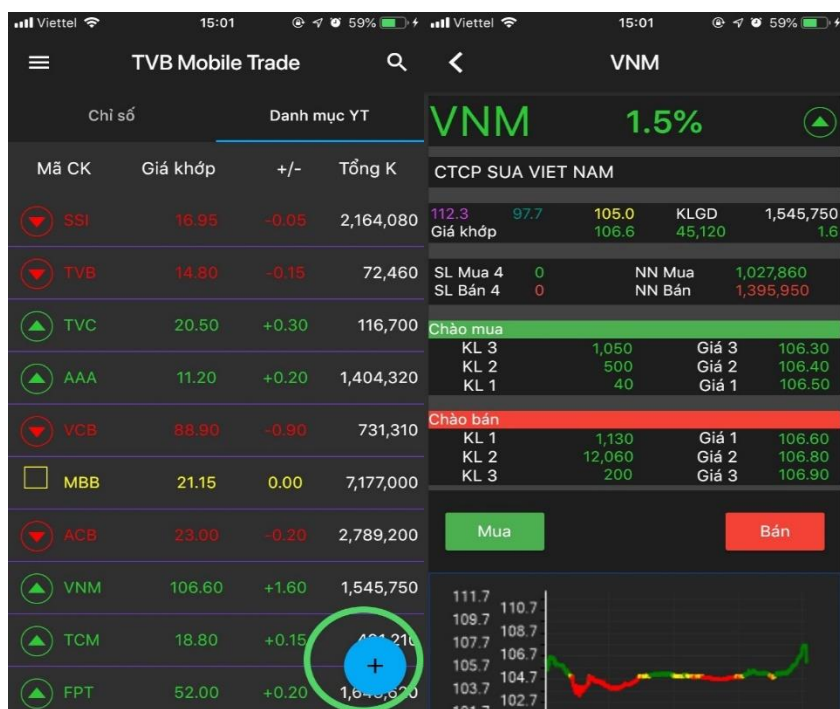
Viettel 15:01 59%

TVB Mobile Trade

Chỉ số | Danh mục YT

| Mã CK | Giá khớp | +/- | Tổng K |
|---|---|---|---|
| SSI | 16.95 | -0.05 | 2,164,080 |
| TVB | 14.80 | -0.15 | 72,460 |
| TVC | 20.50 | +0.30 | 116,700 |
| AAA | 11.20 | +0.20 | 1,404,320 |
| VCB | 88.90 | -0.90 | 731,310 |
| MBB | 21.15 | 0.00 | 7,177,000 |
| ACB | 23.00 | -0.20 | 2,789,200 |
| VNM | 106.60 | +1.60 | 1,545,750 |
| TCM | 18.80 | +0.15 | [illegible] |
| FPT | 52.00 | +0.20 | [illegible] |

+

Viettel 15:01 59%

VNM

VNM 1.5%

CTCP SUA VIET NAM

112.3 97.7 105.0 KLGD 1,545,750
Giá khớp 106.6 45,120 1.6

SL Mua 4 0 NN Mua 1,027,860
SL Bán 4 0 NN Bán 1,395,950

Chào mua
KL 3 1,050 Giá 3 106.30
KL 2 500 Giá 2 106.40
KL 1 40 Giá 1 106.50

Chào bán
KL 1 1,130 Giá 1 106.60
KL 2 12,060 Giá 2 106.80
KL 3 200 Giá 3 106.90

Mua Bán

111.7 110.7
109.7 108.7
107.7 106.7
105.7 104.7
103.7 102.7